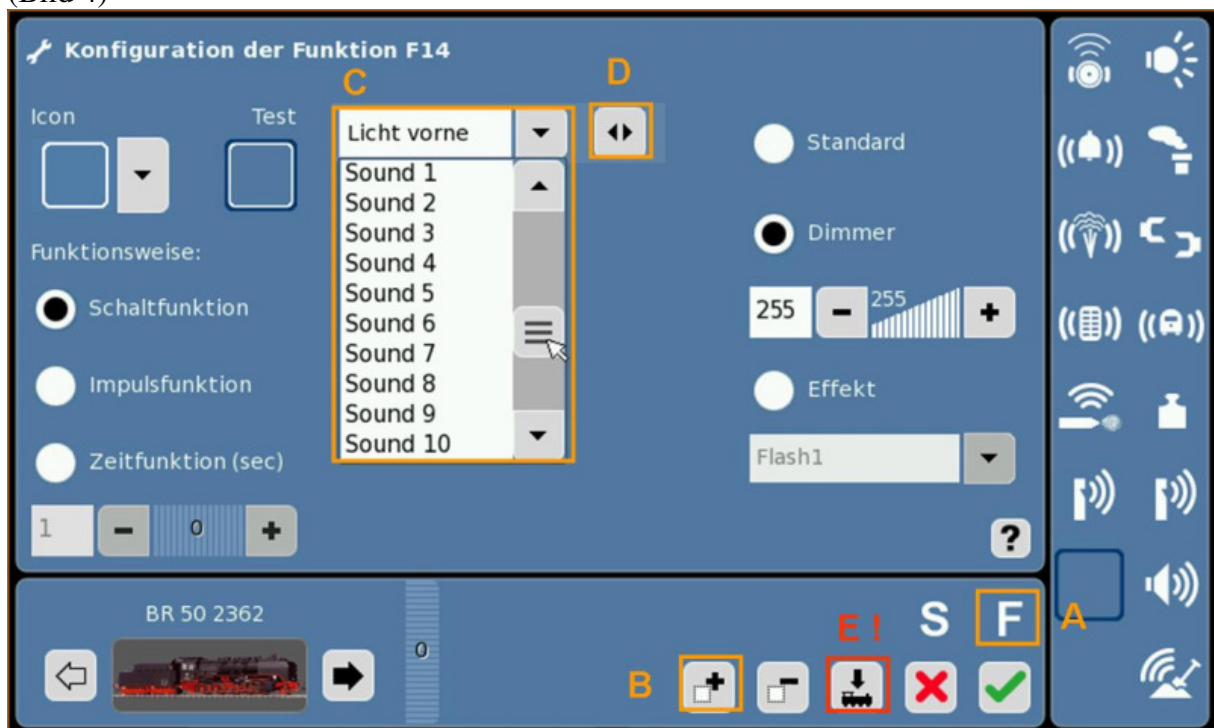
(Bild 4)

Konfiguration der Funktion F14

C

D

Icon

Test

Licht vorne

Sound 1
Sound 2
Sound 3
Sound 4
Sound 5
Sound 6
Sound 7
Sound 8
Sound 9
Sound 10

Standard

Dimmer

255

255

Effekt

Flash1

Funktionsweise:

Schaltfunktion

Impulsfunktion

Zeitfunktion (sec)

1

0

?

BR 50 2362

0

B

E !

S

F

A